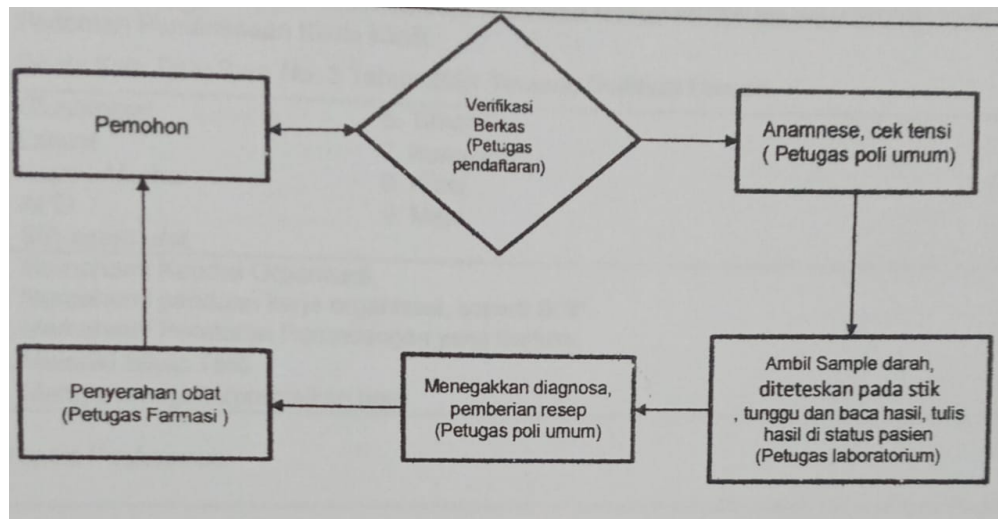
Pemohon

Verifikasi Berkas (Petugas pendaftaran)

Anamnese, cek tensi ( Petugas poli umum)

Ambil Sample darah, diteteskan pada stik , tunggu dan baca hasil, tulis hasil di status pasien (Petugas laboratorium)

Menegakkan diagnosa, pemberian resep (Petugas poli umum)

Penyerahan obat (Petugas Farmasi )